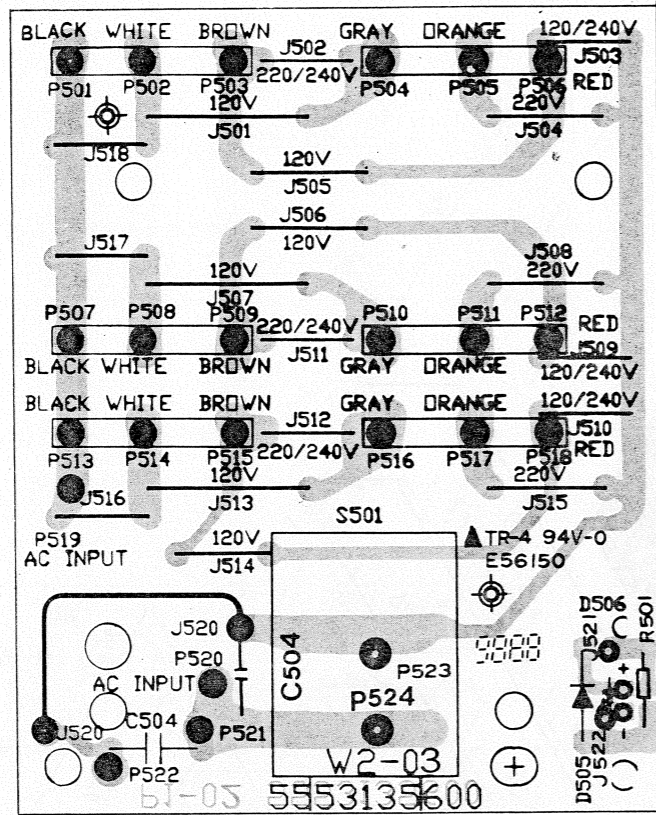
BLACK WHITE BROWN GRAY ORANGE 120/240V
J502
P501 P502 P503 220/240V P504 P505 P506 J503 RED
120V 220V
J501 J504
J518
120V
J505
J506
120V
J517
J508
120V 220V
J507
P507 P508 P509 220/240V P510 P511 P512 RED
J511 J509
BLACK WHITE BROWN GRAY ORANGE 120/240V
BLACK WHITE BROWN GRAY ORANGE 120/240V
J512
220/240V J510
P513 P514 P515 P516 P517 P518 RED
120V 220V
J516
J513 J515
S501
P519
AC INPUT
TR-4 94V-0
120V
E56150
J514
D506
J520
R501
J521
P520
C504
P523
AC INPUT
P524
C504
J520
P521
D505
J522
P522
W2-03
5553135600